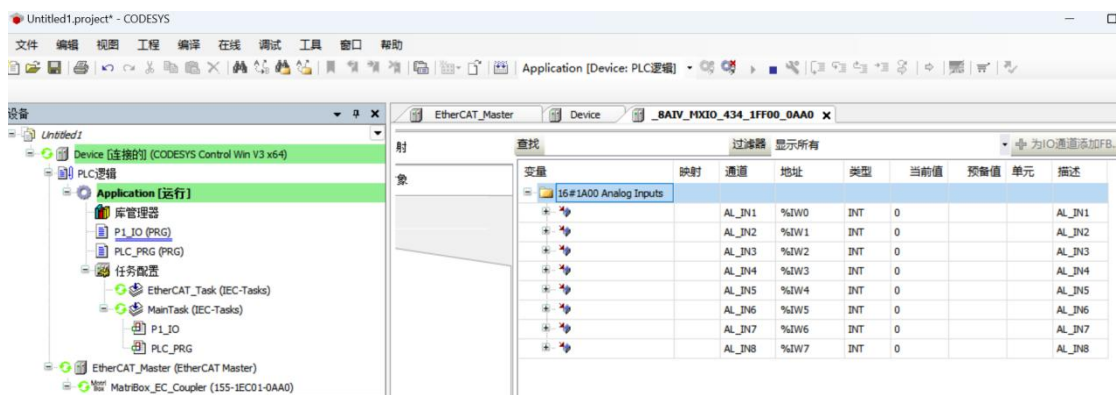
Untitled1.project* - CODESYS

文件 编辑 视图 工程 编译 在线 调试 工具 窗口 帮助

Application [Device: PLC逻辑]

设备

Untitled1
Device [连接的] (CODESYS Control Win V3 x64)
PLC逻辑
Application [运行]
库管理器
P1_IO (PRG)
PLC_PRG (PRG)
任务配置
EtherCAT_Task (IEC-Tasks)
MainTask (IEC-Tasks)
P1_IO
PLC_PRG
EtherCAT_Master (EtherCAT Master)
MatriBox_EC_Coupler (155-1EC01-0AA0)

EtherCAT_Master | Device | _8AIV_MXIO_434_1FF00_0AA0

射
象

查找 | 过滤器 显示所有 | 为IO通道添加FB...

| 变量 | 映射 | 通道 | 地址 | 类型 | 当前值 | 预备值 | 单元 | 描述 |
|---|---|---|---|---|---|---|---|---|
| 16#1A00 Analog Inputs | | | | | | | | |
| | | AL_IN1 | %IW0 | INT | 0 | | | AL_IN1 |
| | | AL_IN2 | %IW1 | INT | 0 | | | AL_IN2 |
| | | AL_IN3 | %IW2 | INT | 0 | | | AL_IN3 |
| | | AL_IN4 | %IW3 | INT | 0 | | | AL_IN4 |
| | | AL_IN5 | %IW4 | INT | 0 | | | AL_IN5 |
| | | AL_IN6 | %IW5 | INT | 0 | | | AL_IN6 |
| | | AL_IN7 | %IW6 | INT | 0 | | | AL_IN7 |
| | | AL_IN8 | %IW7 | INT | 0 | | | AL_IN8 |